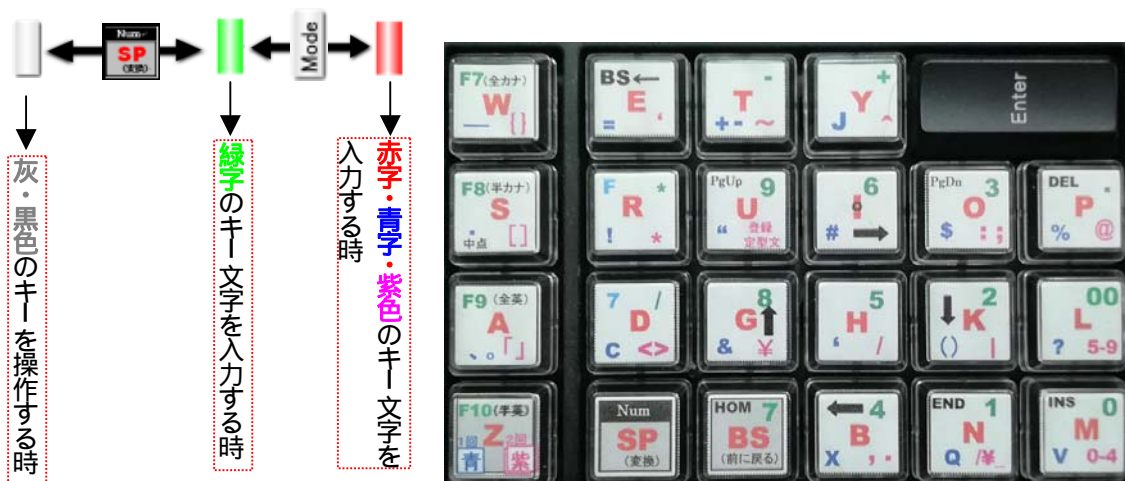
Num SP (変換)

Mode

灰・黒色のキーを操作する時

緑字のキー文字を入力する時

赤字・青字・紫色のキー文字を入力する時

F7(全カナ) W — {}
BS← E = ‘
- T +- ~
+ Y J ^
Enter

F8(半カナ) S ・ 中点 []
F * R ! *
PgUp 9 U “ 登録 定型文
6 I #
PgDn 3 O $ : ;
DEL . P % @

F9(全英) A 、。「」
7 / D C <>
8 G & ¥
5 H ‘ /
2 K () |
00 L ? 5-9

F10(半英) Z 1回 青 2回 紫
Num SP (変換)
HOM 7 BS (前に戻る)
4 B X , .
END 1 N Q /¥_
INS 0 M V 0-4